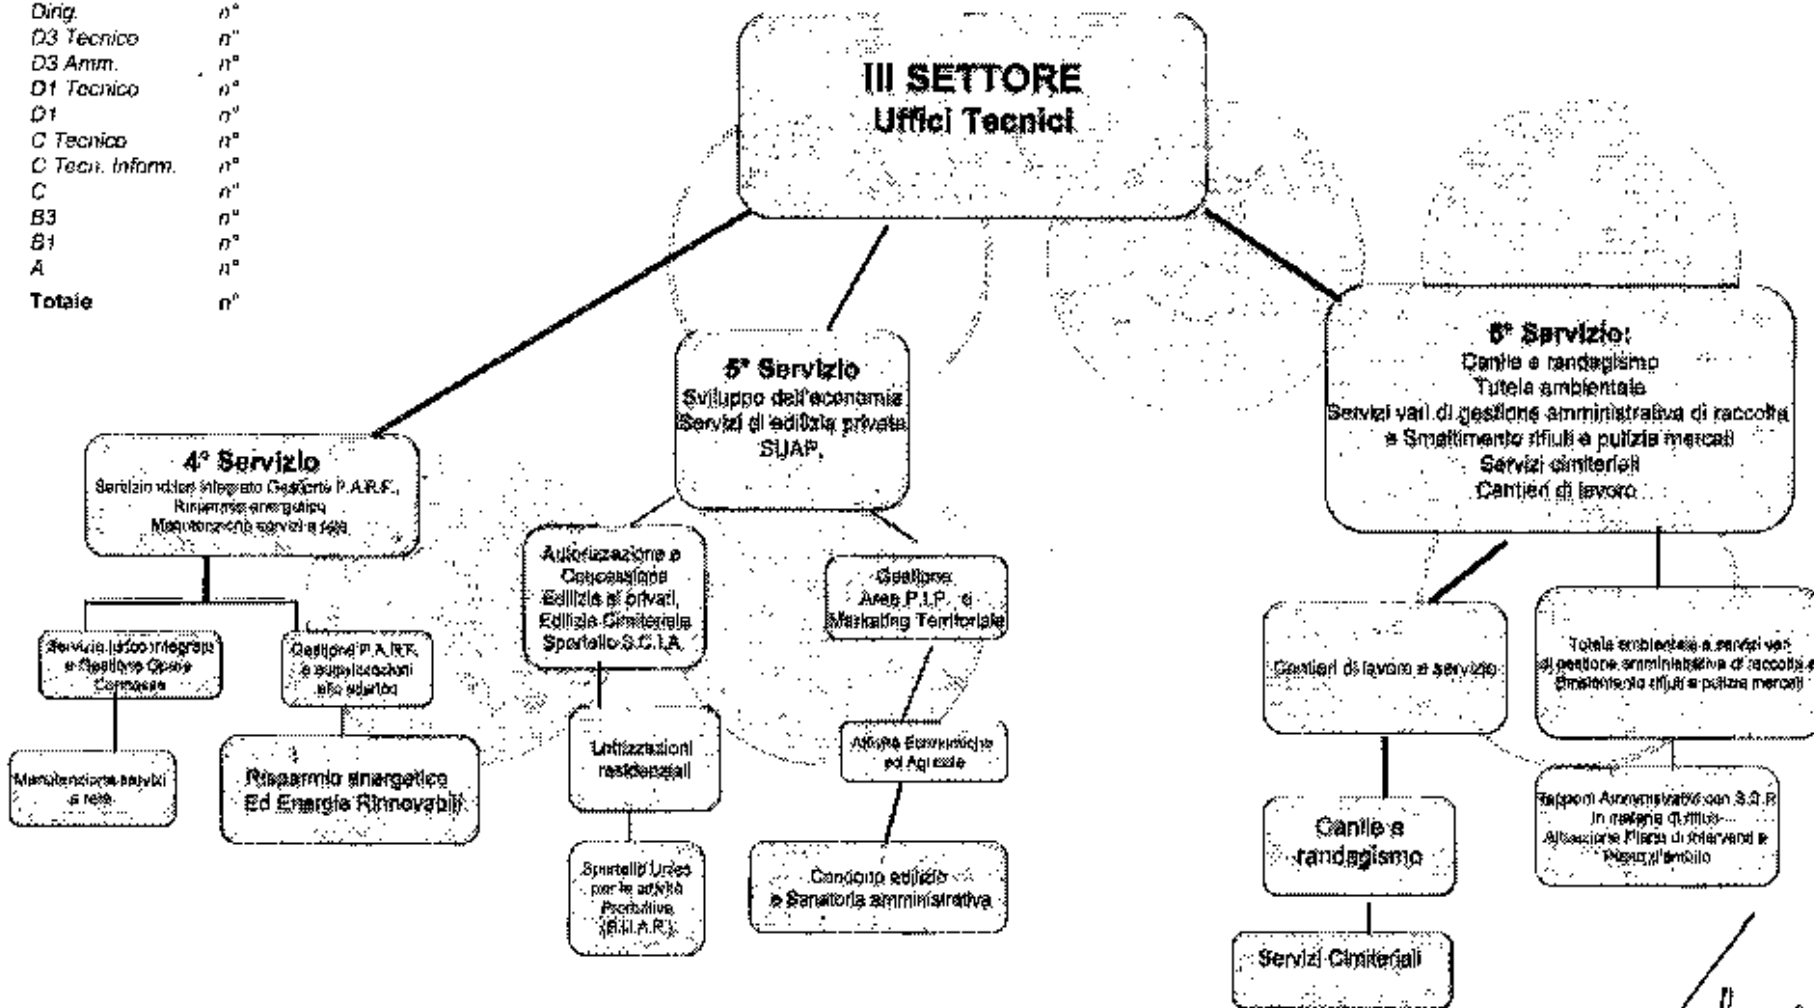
Dirig. n°
D3 Tecnico n°
D3 Amm. n°
D1 Tecnico n°
D1 n°
C Tecnico n°
C Tecn. Inform. n°
C n°
B3 n°
B1 n°
A n°
Totale n°

III SETTORE
Uffici Tecnici

4° Servizio
Servizio idrico Integrato Gestione P.A.R.F., Risparmio energetico Manutenzione servizi a rete

5° Servizio
Sviluppo dell'economia Servizi di edilizia privata SUAP.

6° Servizio:
Canile e randagismo
Tutela ambientale
Servizi vari di gestione amministrativa di raccolta e Smaltimento rifiuti e pulizia mercati
Servizi cimiteriali
Cantieri di lavoro

Servizio idrico integrato e Gestione Opere Connesse

Gestione P.A.R.F. e supplicazioni allo sbarco

Manutenzione servizi a rete

Risparmio energetico Ed Energia Rinnovabili

Autorizzazione e Concessione Edilizie ai privati, Edilizia Cimiteriale Sportello S.C.I.A.

Lottizzazioni residenziali

Sportello Unico per le attività Produttive (S.U.A.P.)

Gestione Aree P.I.P. e Marketing Territoriale

Attività Economiche ed Agricole

Condono edilizio e Sanatoria amministrativa

Cantieri di lavoro e servizio

Canile e randagismo

Servizi Cimiteriali

Tutela ambientale e servizi vari di gestione amministrativa di raccolta e Smaltimento rifiuti e pulizia mercati

Rapporti Amministrativi con S.R.R. in materia di rifiuti. Attuazione Piano di Intervento e Piano d'ambito